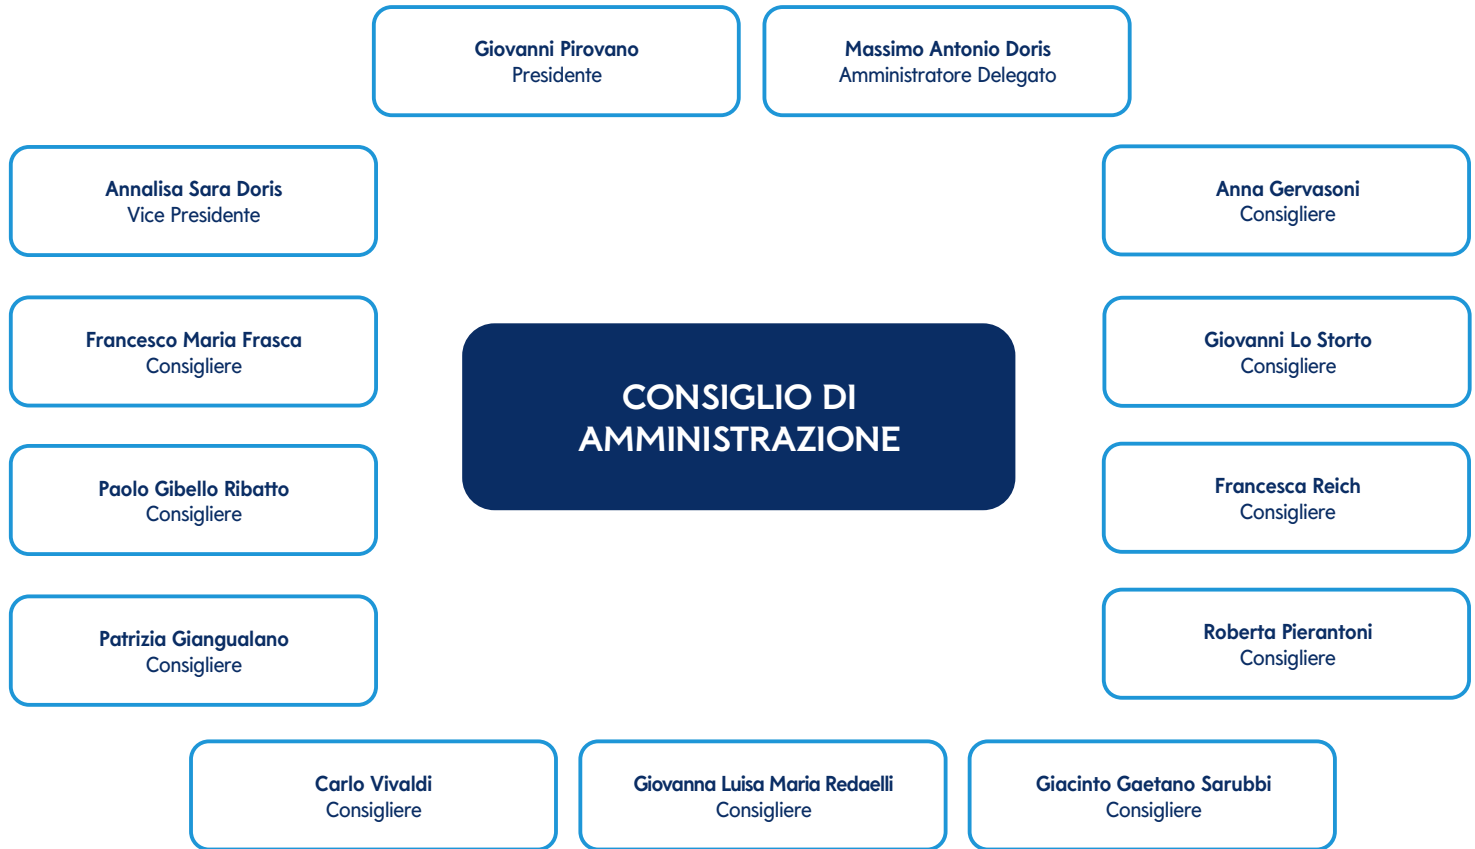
Giovanni Pirovano
Presidente

Massimo Antonio Doris
Amministratore Delegato

Annalisa Sara Doris
Vice Presidente

Anna Gervasoni
Consigliere

Francesco Maria Frasca
Consigliere

CONSIGLIO DI AMMINISTRAZIONE

Giovanni Lo Storto
Consigliere

Paolo Gibello Ribatto
Consigliere

Francesca Reich
Consigliere

Patrizia Giangualano
Consigliere

Roberta Pierantoni
Consigliere

Carlo Vivaldi
Consigliere

Giovanna Luisa Maria Redaelli
Consigliere

Giacinto Gaetano Sarubbi
Consigliere